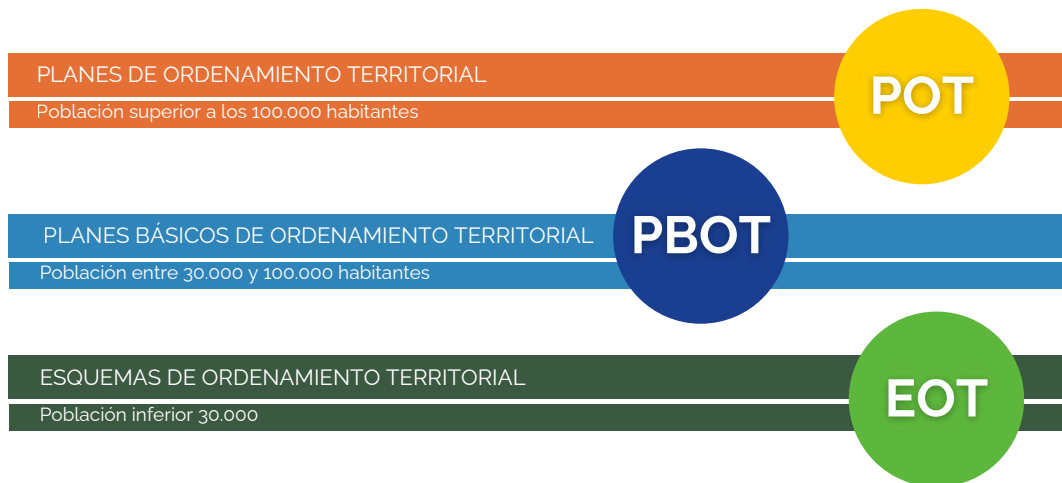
PLANES DE ORDENAMIENTO TERRITORIAL
Población superior a los 100.000 habitantes
POT

PLANES BÁSICOS DE ORDENAMIENTO TERRITORIAL
Población entre 30.000 y 100.000 habitantes
PBOT

ESQUEMAS DE ORDENAMIENTO TERRITORIAL
Población inferior 30.000
EOT